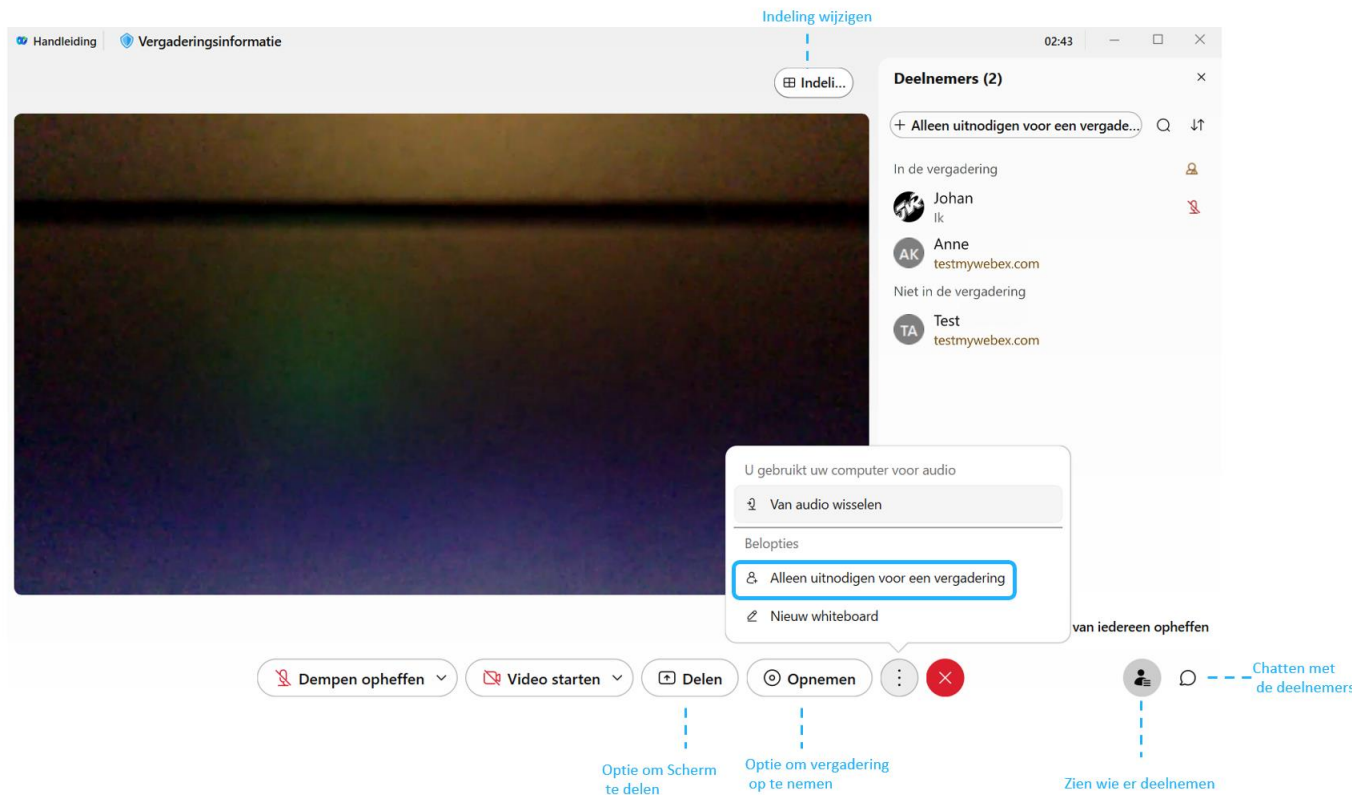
Indeling wijzigen

Handleiding Vergaderingsinformatie

02:43

Indeli...

Deelnemers (2)

+ Alleen uitnodigen voor een vergade...

In de vergadering

Johan
Ik

AK Anne
testmywebex.com

Niet in de vergadering

TA Test
testmywebex.com

U gebruikt uw computer voor audio

Van audio wisselen

Belopties

Alleen uitnodigen voor een vergadering

Nieuw whiteboard

van iedereen opheffen

Dempen opheffen

Video starten

Delen

Opnemen

Chatten met de deelnemers

Optie om Scherm te delen

Optie om vergadering op te nemen

Zien wie er deelnemen